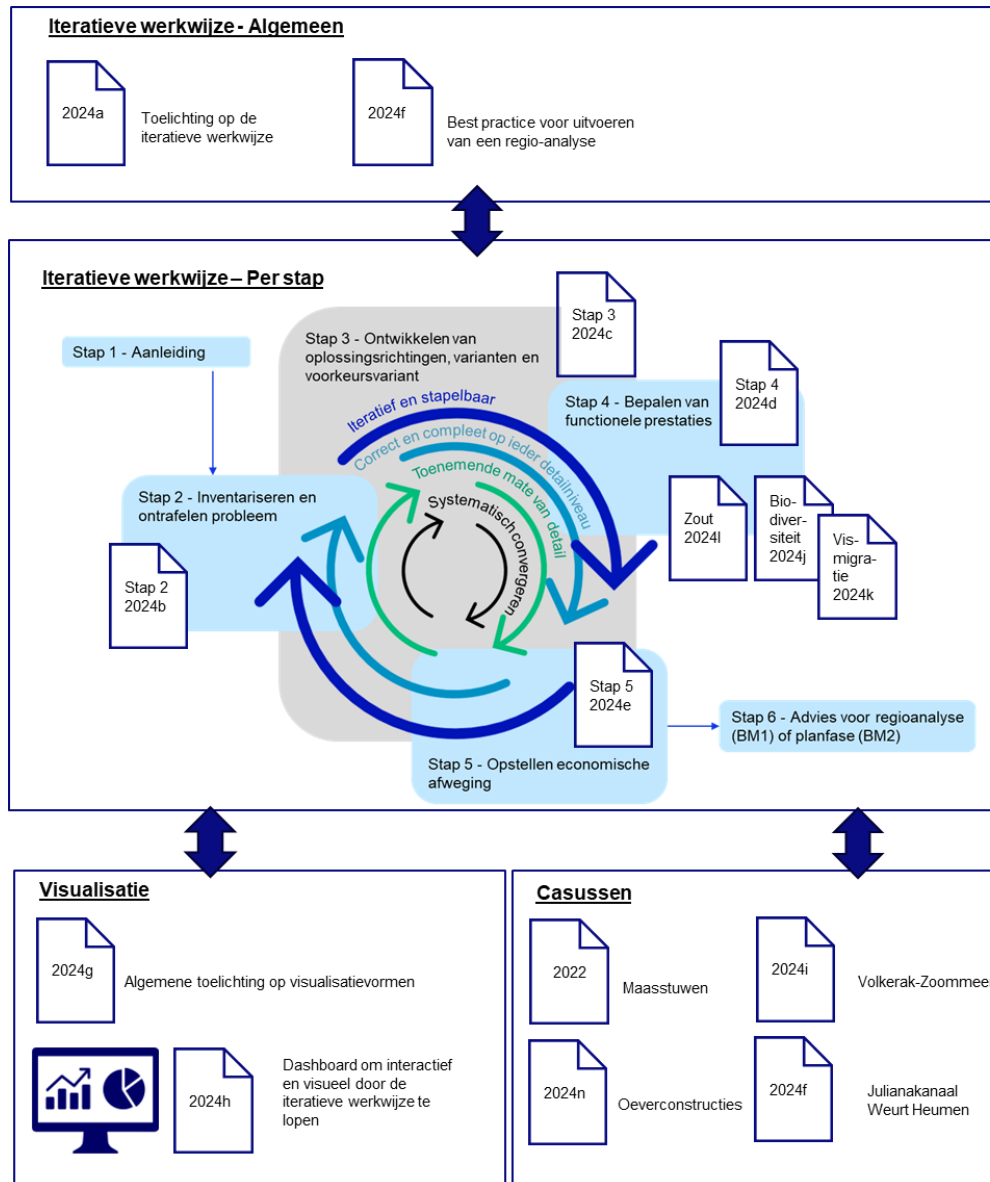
Iteratieve werkwijze - Algemeen

2024a

Toelichting op de iteratieve werkwijze

2024f

Best practice voor uitvoeren van een regio-analyse

Iteratieve werkwijze – Per stap

Stap 3 2024c

Stap 1 - Aanleiding

Stap 3 - Ontwikkelen van oplossingsrichtingen, varianten en voorkeursvariant

Stap 4 2024d

Stap 4 - Bepalen van functionele prestaties

Iteratief en stapelbaar

Correct en compleet op ieder detailniveau

Toenemende mate van detail

Systematisch convergeren

Stap 2 - Inventariseren en ontrafelen probleem

Zout 2024l

Bio-diver-siteit 2024j

Vis-migra-tie 2024k

Stap 2 2024b

Stap 5 2024e

Stap 6 - Advies voor regioanalyse (BM1) of planfase (BM2)

Stap 5 - Opstellen economische afweging

Visualisatie

2024g

Algemene toelichting op visualisatievormen

2024h

Dashboard om interactief en visueel door de iteratieve werkwijze te lopen

Casussen

2022

Maasstuwen

2024i

Volkerak-Zoommee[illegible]

2024n

Oeverconstructies

2024f

Julianakanaal Weurt Heumen